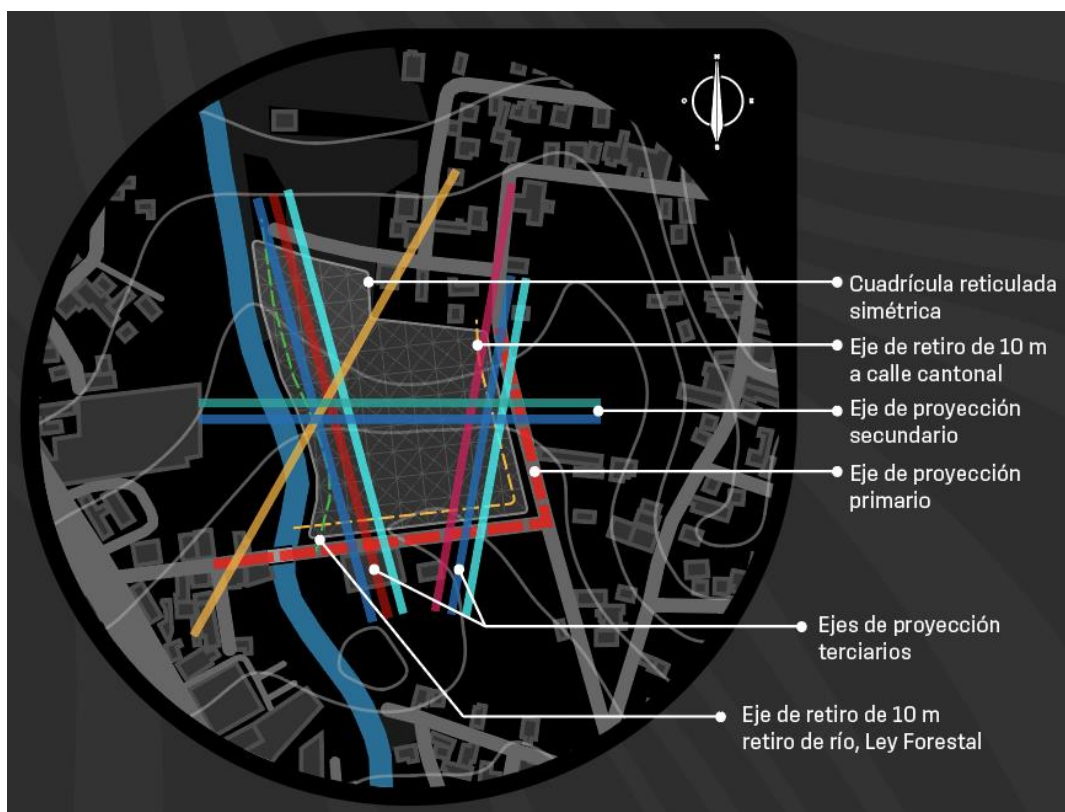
Cuadrícula reticulada simétrica

Eje de retiro de 10 m a calle cantonal

Eje de proyección secundario

Eje de proyección primario

Ejes de proyección terciarios

Eje de retiro de 10 m retiro de río, Ley Forestal